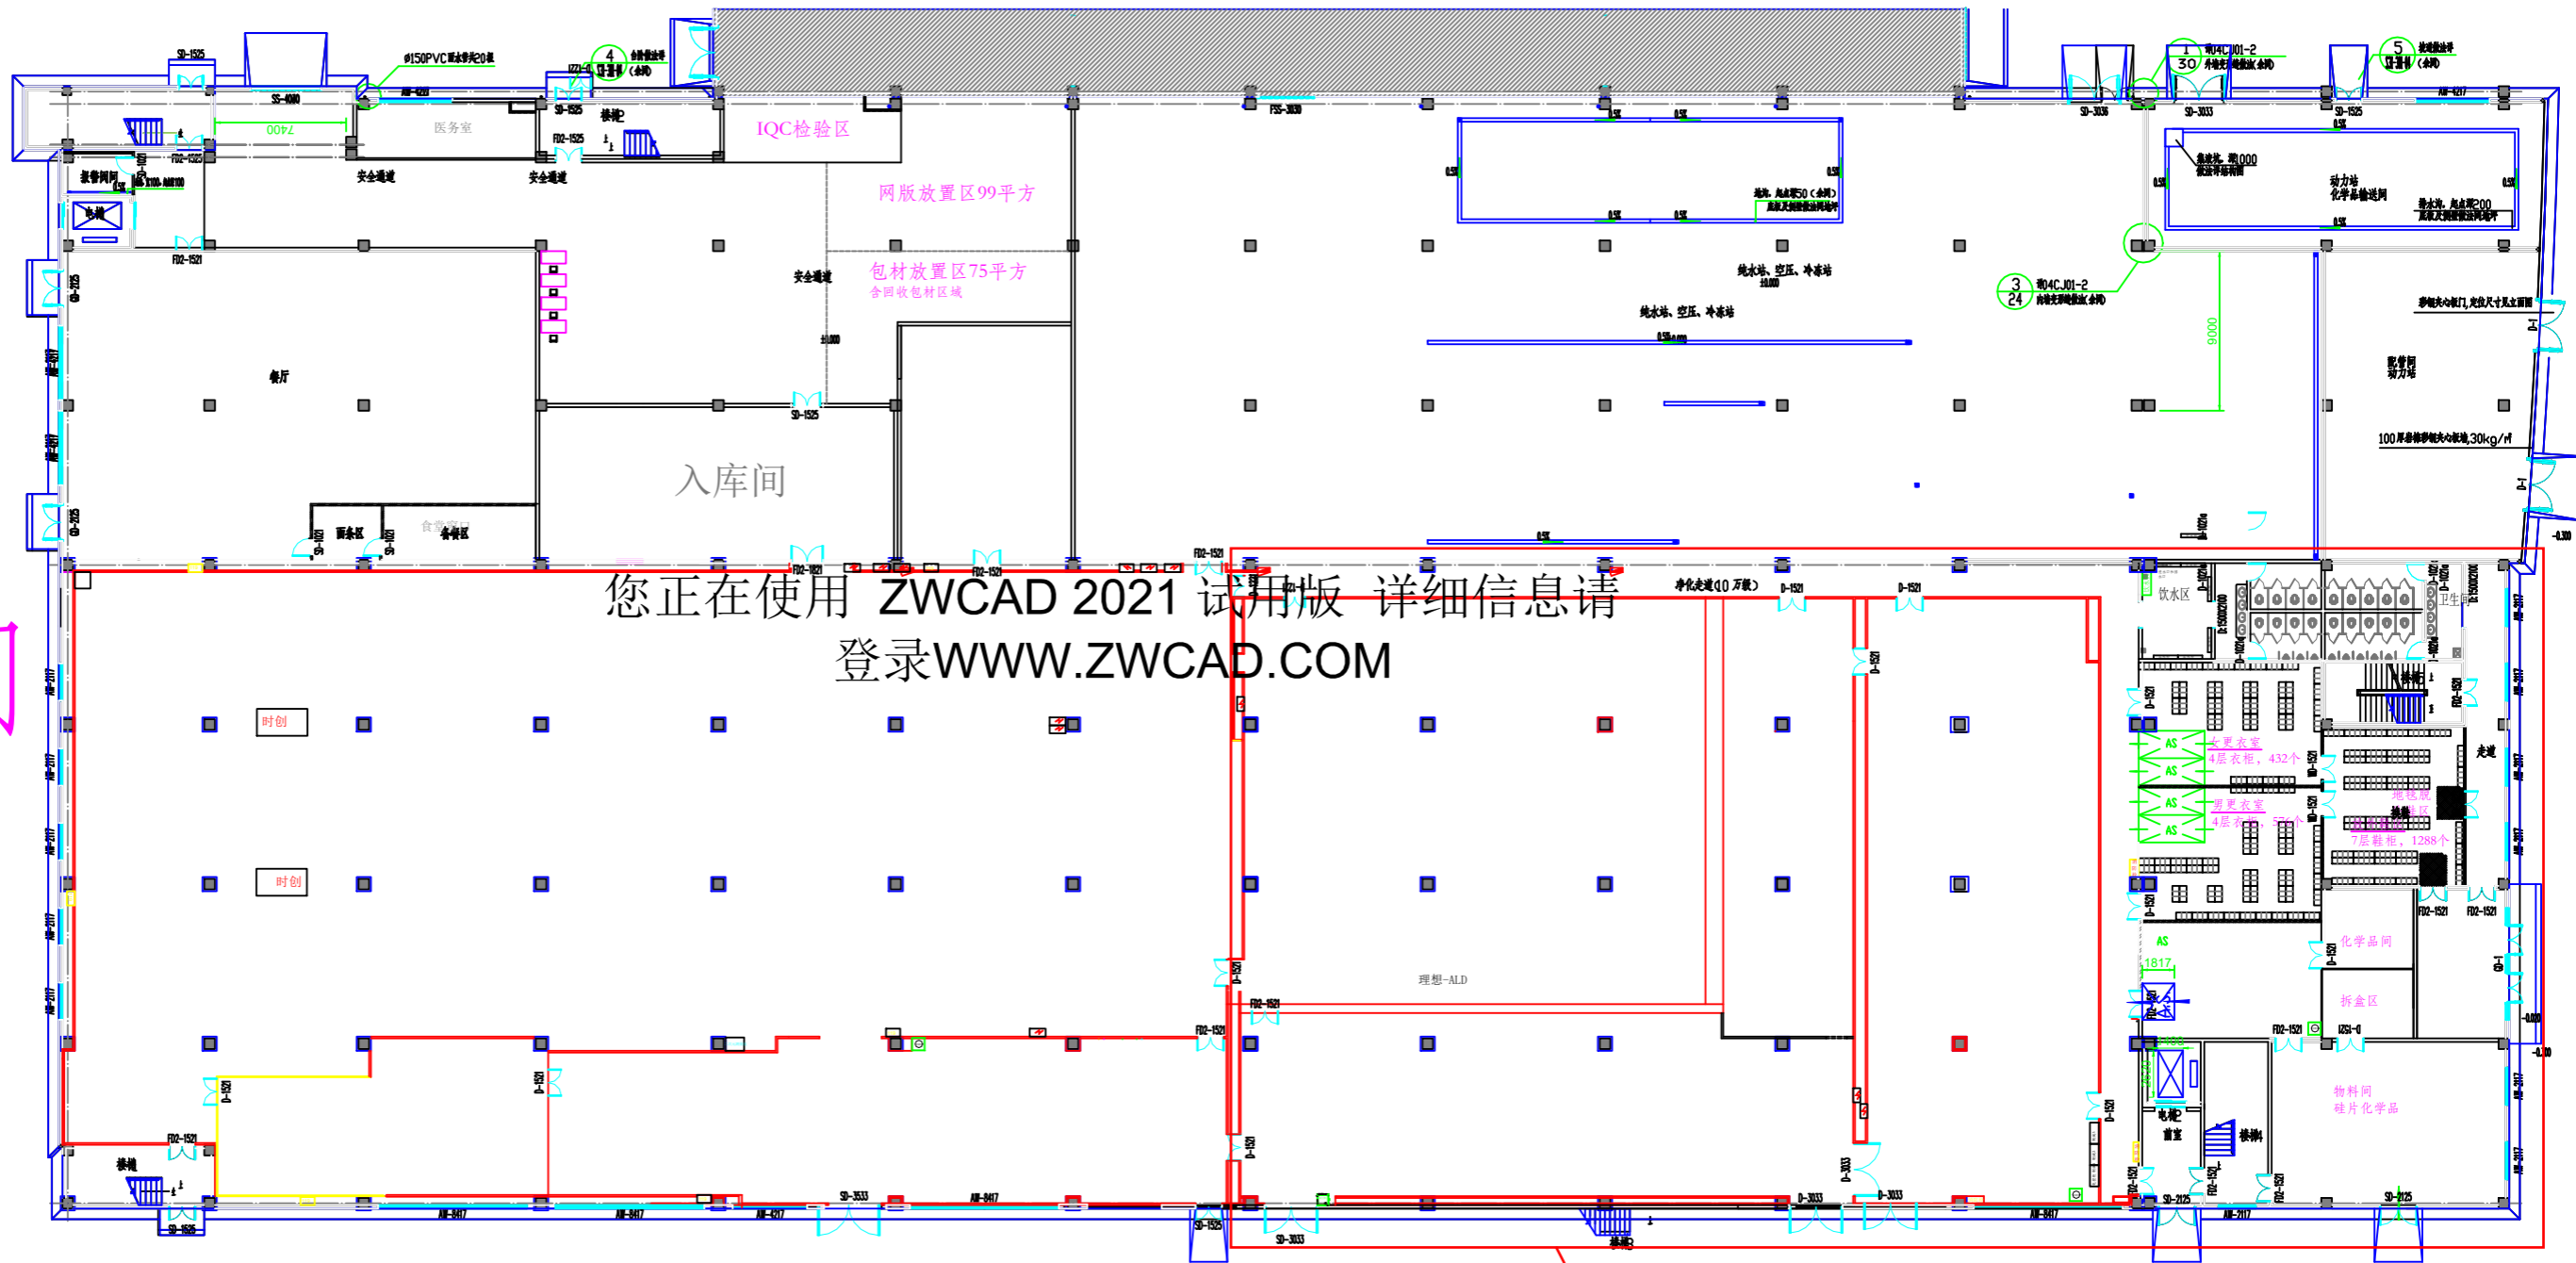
SD-1525
SS-4080
ø150PVC雨水管共20根
4
7400
医务室
IQC检验区
楼梯
安全通道
安全通道
网版放置区99平方
包材放置区75平方
含回收包材区域
安全通道
餐厅
入库间
面条区
食堂窗口
备餐区
纯水站、空压、冷冻站
纯水站、空压、冷冻站
3
24
1
30
5
动力站
化学品输送间
9000
监督间
动力站
100厚彩钢夹芯板墙,30kg/㎡
您正在使用 ZWCAD 2021 试用版 详细信息请登录WWW.ZWCAD.COM
时创
时创
净化走道(10万级)
D-1521
D-1521
饮水区
卫生间
女更衣室
4层衣柜，432个
男更衣室
7层鞋柜，1288个
走道
化学品间
拆盒区
1817
理想-ALD
物料间
硅片化学品
电梯
前室
楼梯
楼梯
SD-3533
AW-8417
SD-3033
D-3033
D-3033
SD-2125
SD-2125